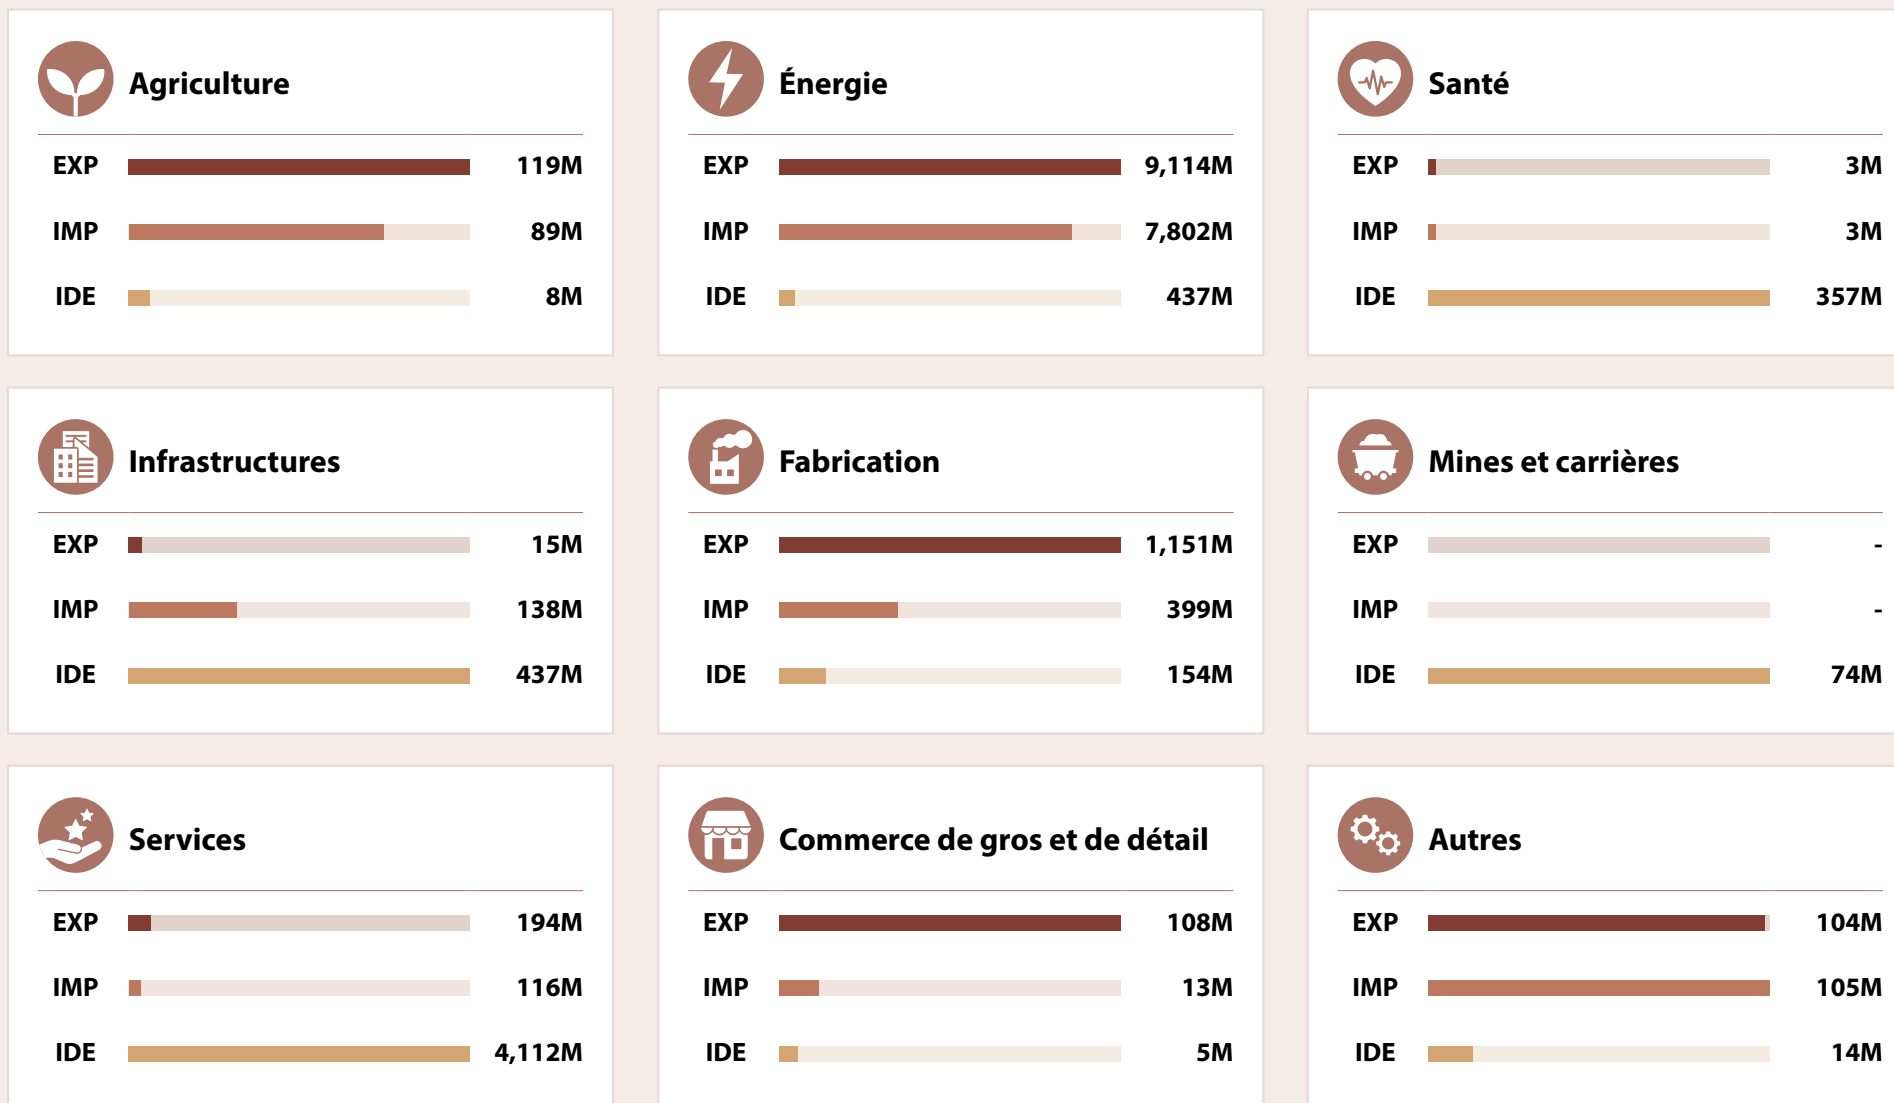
Agriculture

EXP 119M
IMP 89M
IDE 8M

Énergie

EXP 9,114M
IMP 7,802M
IDE 437M

Santé

EXP 3M
IMP 3M
IDE 357M

Infrastructures

EXP 15M
IMP 138M
IDE 437M

Fabrication

EXP 1,151M
IMP 399M
IDE 154M

Mines et carrières

EXP -
IMP -
IDE 74M

Services

EXP 194M
IMP 116M
IDE 4,112M

Commerce de gros et de détail

EXP 108M
IMP 13M
IDE 5M

Autres

EXP 104M
IMP 105M
IDE 14M